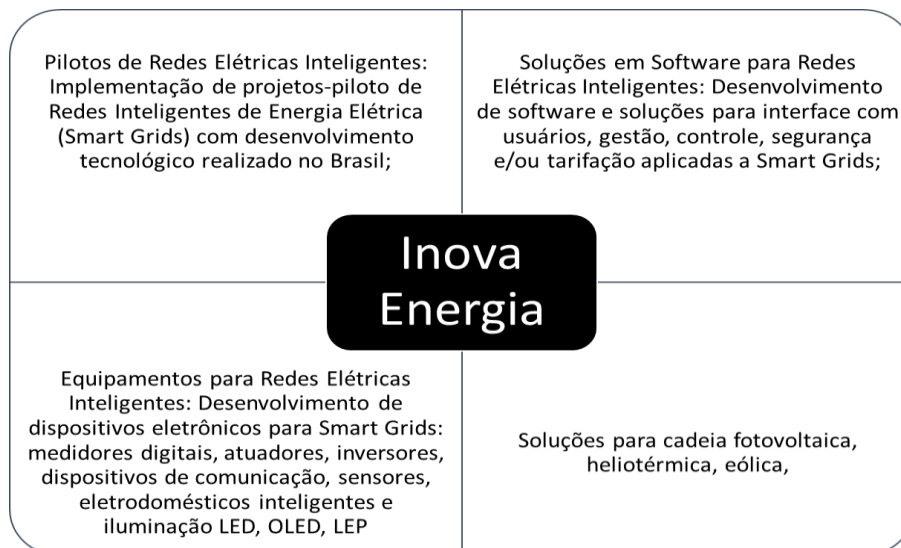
Pilotos de Redes Elétricas Inteligentes: Implementação de projetos-piloto de Redes Inteligentes de Energia Elétrica (Smart Grids) com desenvolvimento tecnológico realizado no Brasil;

Soluções em Software para Redes Elétricas Inteligentes: Desenvolvimento de software e soluções para interface com usuários, gestão, controle, segurança e/ou tarifação aplicadas a Smart Grids;

Inova Energia

Equipamentos para Redes Elétricas Inteligentes: Desenvolvimento de dispositivos eletrônicos para Smart Grids: medidores digitais, atuadores, inversores, dispositivos de comunicação, sensores, eletrodomésticos inteligentes e iluminação LED, OLED, LEP

Soluções para cadeia fotovoltaica, heliotérmica, eólica,